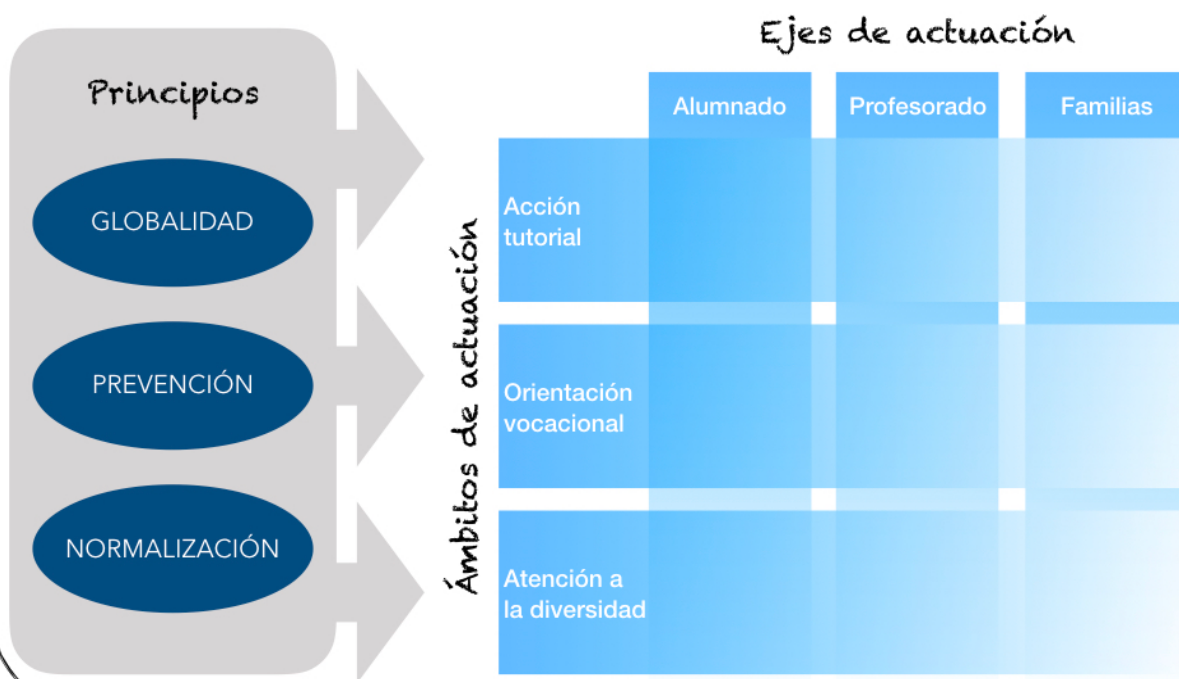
Principios

GLOBALIDAD

PREVENCIÓN

NORMALIZACIÓN

Ejes de actuación

Ámbitos de actuación

| | Alumnado | Profesorado | Familias |
|---|---|---|---|
| Acción tutorial | | | |
| Orientación vocacional | | | |
| Atención a la diversidad | | | |